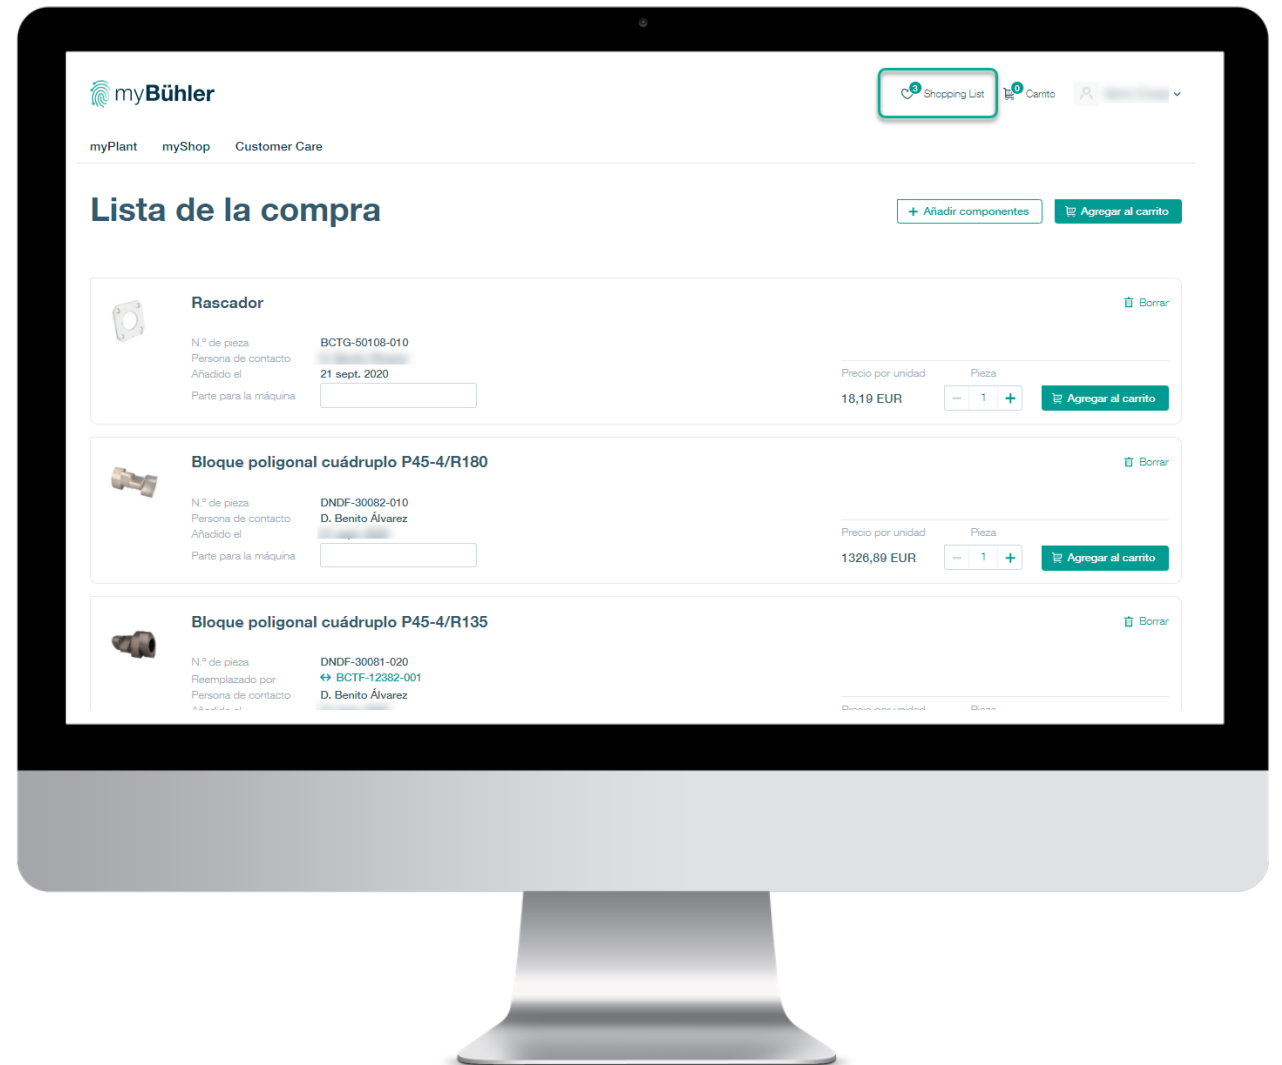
myBühler

3 Shopping List 0 Carrito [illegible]

myPlant myShop Customer Care

Lista de la compra

+ Añadir componentes Agregar al carrito

Rascador

Borrar

N.° de pieza BCTG-50108-010
Persona de contacto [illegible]
Añadido el 21 sept. 2020
Parte para la máquina

Precio por unidad Pieza
18,19 EUR − 1 + Agregar al carrito

Bloque poligonal cuádruplo P45-4/R180

Borrar

N.° de pieza DNDF-30082-010
Persona de contacto D. Benito Álvarez
Añadido el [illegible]
Parte para la máquina

Precio por unidad Pieza
1326,89 EUR − 1 + Agregar al carrito

Bloque poligonal cuádruplo P45-4/R135

Borrar

N.° de pieza DNDF-30081-020
Reemplazado por BCTF-12382-001
Persona de contacto D. Benito Álvarez
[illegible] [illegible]

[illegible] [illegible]